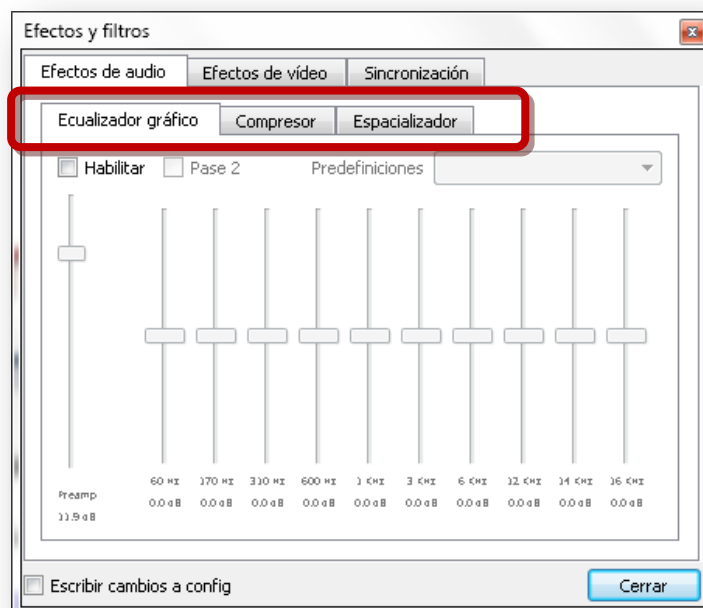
Efectos y filtros

Efectos de audio | Efectos de vídeo | Sincronización

Ecualizador gráfico | Compresor | Espacializador

Habilitar   Pase 2   Predefiniciones

Preamp
11.9 dB

60 Hz 0.0 dB
170 Hz 0.0 dB
310 Hz 0.0 dB
600 Hz 0.0 dB
1 KHz 0.0 dB
3 KHz 0.0 dB
6 KHz 0.0 dB
12 KHz 0.0 dB
14 KHz 0.0 dB
16 KHz 0.0 dB

Escribir cambios a config

Cerrar